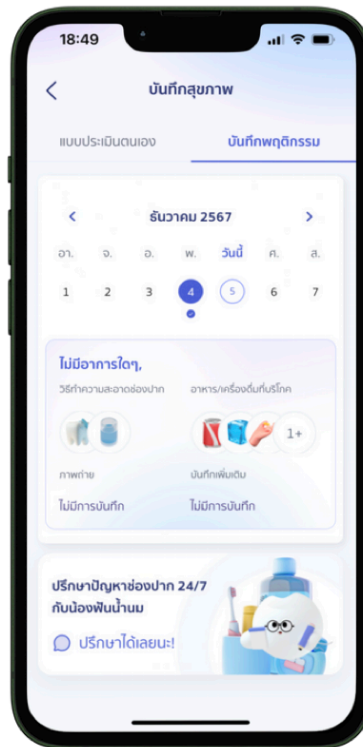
18:49

บันทึกสุขภาพ

แบบประเมินตนเอง

บันทึกพฤติกรรม

ธันวาคม 2567

อา. จ. อ. พ. วันนี้ ศ. ส.

1 2 3 4 5 6 7

ไม่มีอาการใดๆ,

วิธีทำความสะอาดช่องปาก

อาหาร/เครื่องดื่มที่บริโภค

1+

ภาพถ่าย

ไม่มีการบันทึก

บันทึกเพิ่มเติม

ไม่มีการบันทึก

ปรึกษาปัญหาช่องปาก 24/7 กับน้องฟันน้ำนม

ปรึกษาได้เลยนะ!